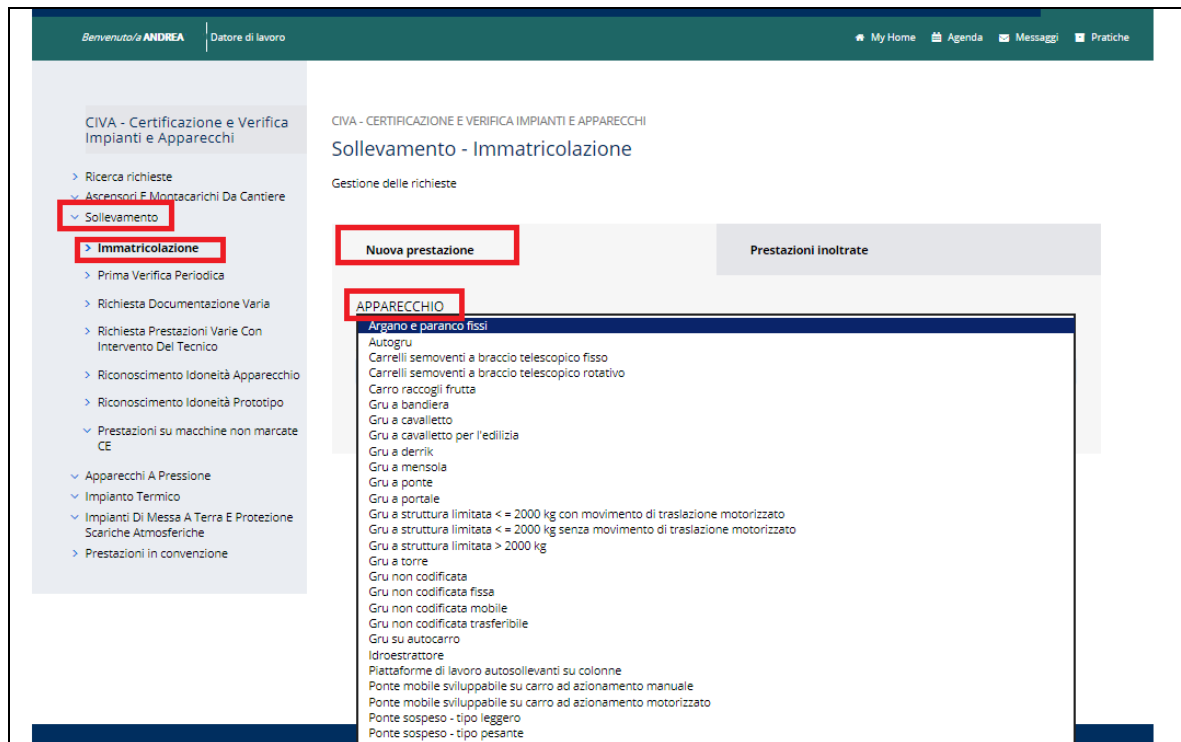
Benvenuto/a ANDREA | Datore di lavoro

My Home  Agenda  Messaggi  Pratiche

CIVA - Certificazione e Verifica Impianti e Apparecchi

> Ricerca richieste
> Ascensori E Montacarichi Da Cantiere
> Sollevamento
> Immatricolazione
> Prima Verifica Periodica
> Richiesta Documentazione Varia
> Richiesta Prestazioni Varie Con Intervento Del Tecnico
> Riconoscimento Idoneità Apparecchio
> Riconoscimento Idoneità Prototipo
> Prestazioni su macchine non marcate CE
> Apparecchi A Pressione
> Impianto Termico
> Impianti Di Messa A Terra E Protezione Scariche Atmosferiche
> Prestazioni in convenzione

CIVA - CERTIFICAZIONE E VERIFICA IMPIANTI E APPARECCHI

Sollevamento - Immatricolazione

Gestione delle richieste

Nuova prestazione

Prestazioni inoltrate

APPARECCHIO

Argano e paranco fissi
Autogru
Carrelli semoventi a braccio telescopico fisso
Carrelli semoventi a braccio telescopico rotativo
Carro raccogli frutta
Gru a bandiera
Gru a cavalletto
Gru a cavalletto per l'edilizia
Gru a derrik
Gru a mensola
Gru a ponte
Gru a portale
Gru a struttura limitata < = 2000 kg con movimento di traslazione motorizzato
Gru a struttura limitata < = 2000 kg senza movimento di traslazione motorizzato
Gru a struttura limitata > 2000 kg
Gru a torre
Gru non codificata
Gru non codificata fissa
Gru non codificata mobile
Gru non codificata trasferibile
Gru su autocarro
Idroestrattore
Piattaforme di lavoro autosollevanti su colonne
Ponte mobile sviluppabile su carro ad azionamento manuale
Ponte mobile sviluppabile su carro ad azionamento motorizzato
Ponte sospeso - tipo leggero
Ponte sospeso - tipo pesante